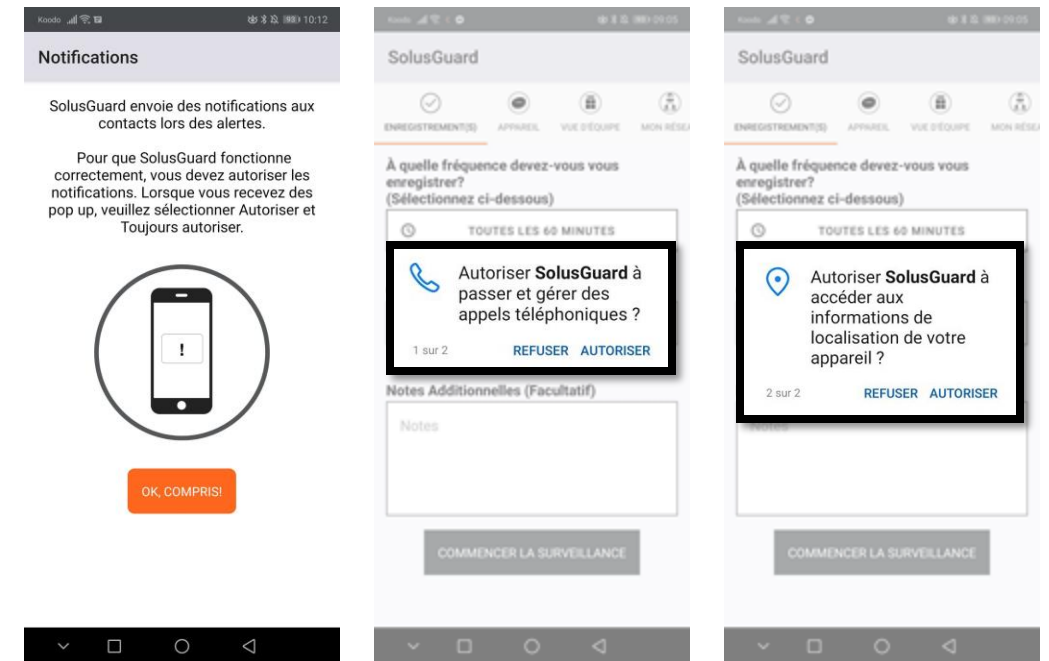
Koodo 10:12

Notifications

SolusGuard envoie des notifications aux contacts lors des alertes.

Pour que SolusGuard fonctionne correctement, vous devez autoriser les notifications. Lorsque vous recevez des pop up, veuillez sélectionner Autoriser et Toujours autoriser.

!

OK, COMPRIS!

Koodo 09:05

SolusGuard

ENREGISTREMENT(S) APPAREIL VUE D'ÉQUIPE MON RÉSEA

À quelle fréquence devez-vous vous enregistrer?
(Sélectionnez ci-dessous)

TOUTES LES 60 MINUTES

Autoriser **SolusGuard** à passer et gérer des appels téléphoniques ?

1 sur 2 REFUSER AUTORISER

Notes Additionnelles (Facultatif)

Notes

COMMENCER LA SURVEILLANCE

Koodo 09:05

SolusGuard

ENREGISTREMENT(S) APPAREIL VUE D'ÉQUIPE MON RÉSEA

À quelle fréquence devez-vous vous enregistrer?
(Sélectionnez ci-dessous)

TOUTES LES 60 MINUTES

Autoriser **SolusGuard** à accéder aux informations de localisation de votre appareil ?

2 sur 2 REFUSER AUTORISER

Notes

COMMENCER LA SURVEILLANCE